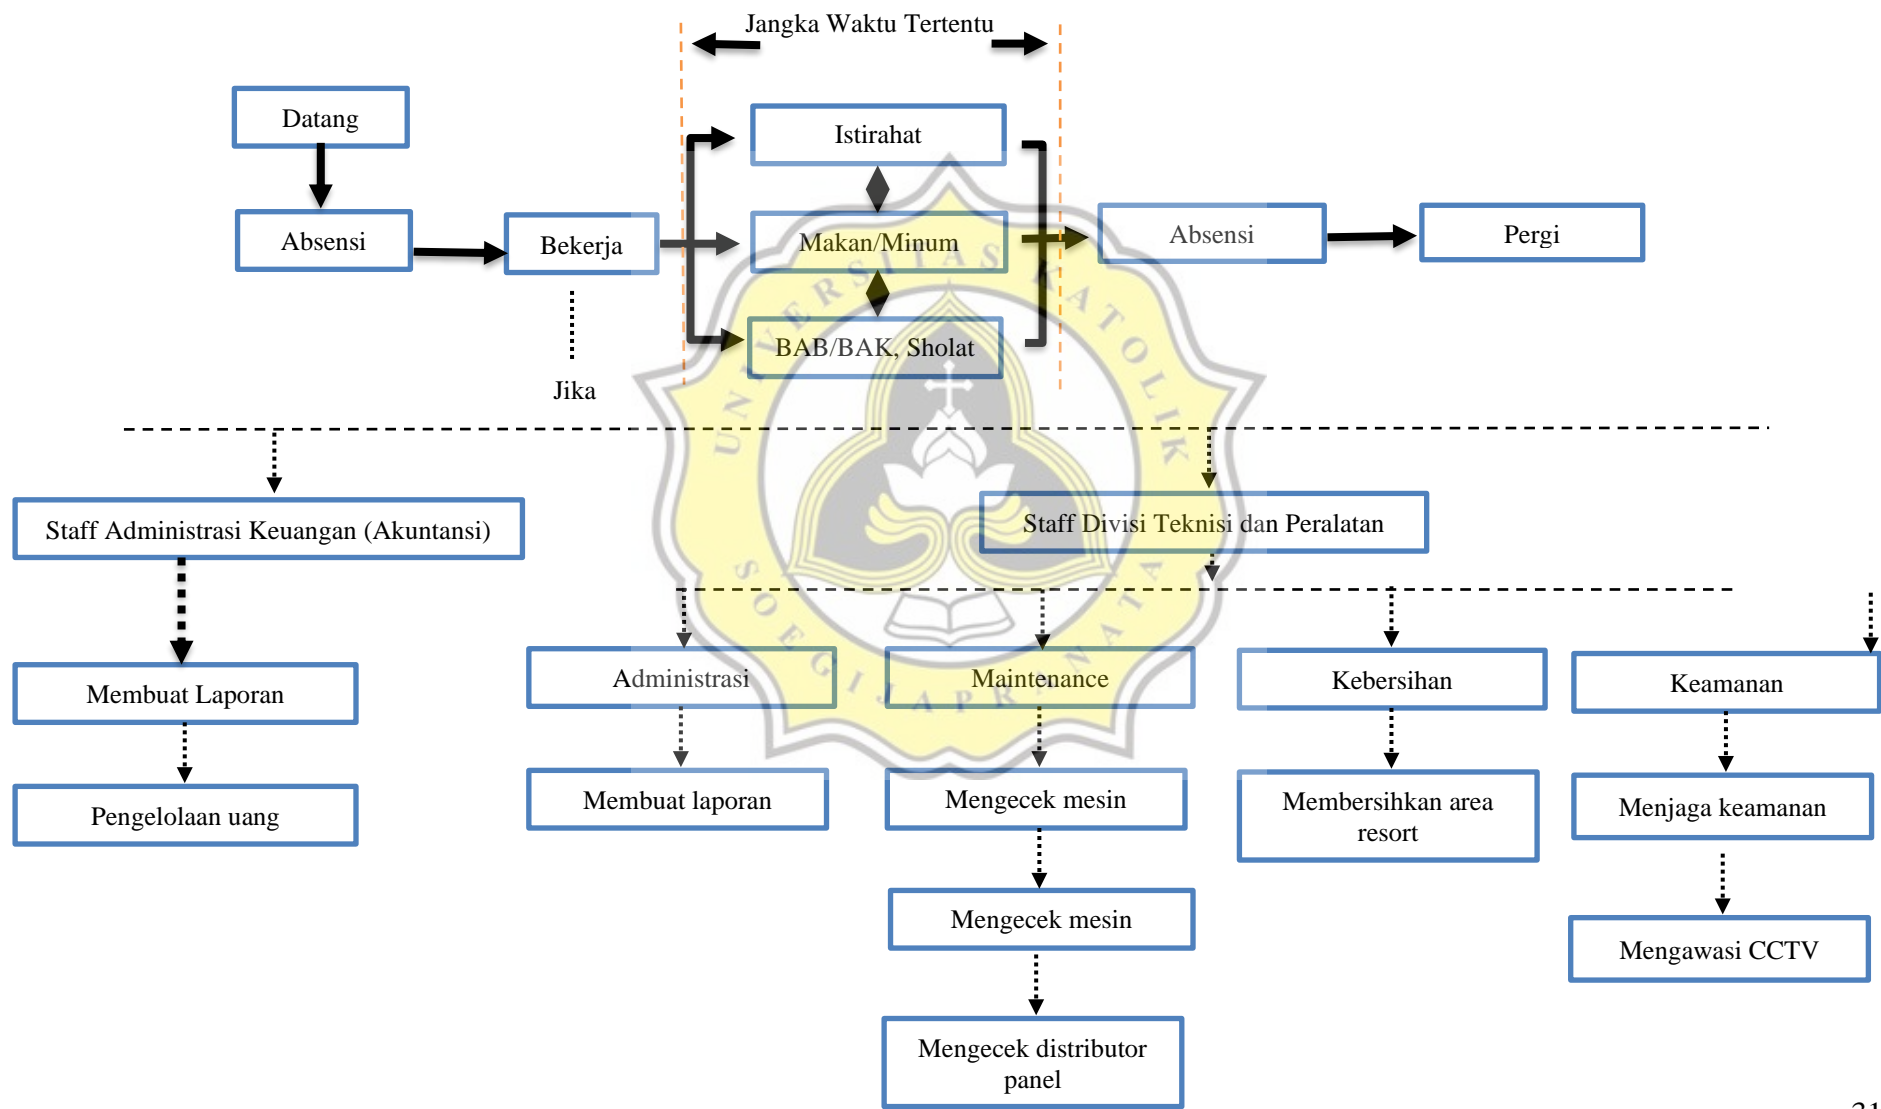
Jangka Waktu Tertentu

Datang

Absensi

Bekerja

Istirahat

Makan/Minum

BAB/BAK, Sholat

Absensi

Pergi

Jika

Staff Administrasi Keuangan (Akuntansi)

Staff Divisi Teknisi dan Peralatan

Membuat Laporan

Pengelolaan uang

Administrasi

Membuat laporan

Maintenance

Mengecek mesin

Mengecek mesin

Mengecek distributor panel

Kebersihan

Membersihkan area resort

Keamanan

Menjaga keamanan

Mengawasi CCTV

UNIVERSITAS KATOLIK SOEGIJAPRANATA

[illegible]